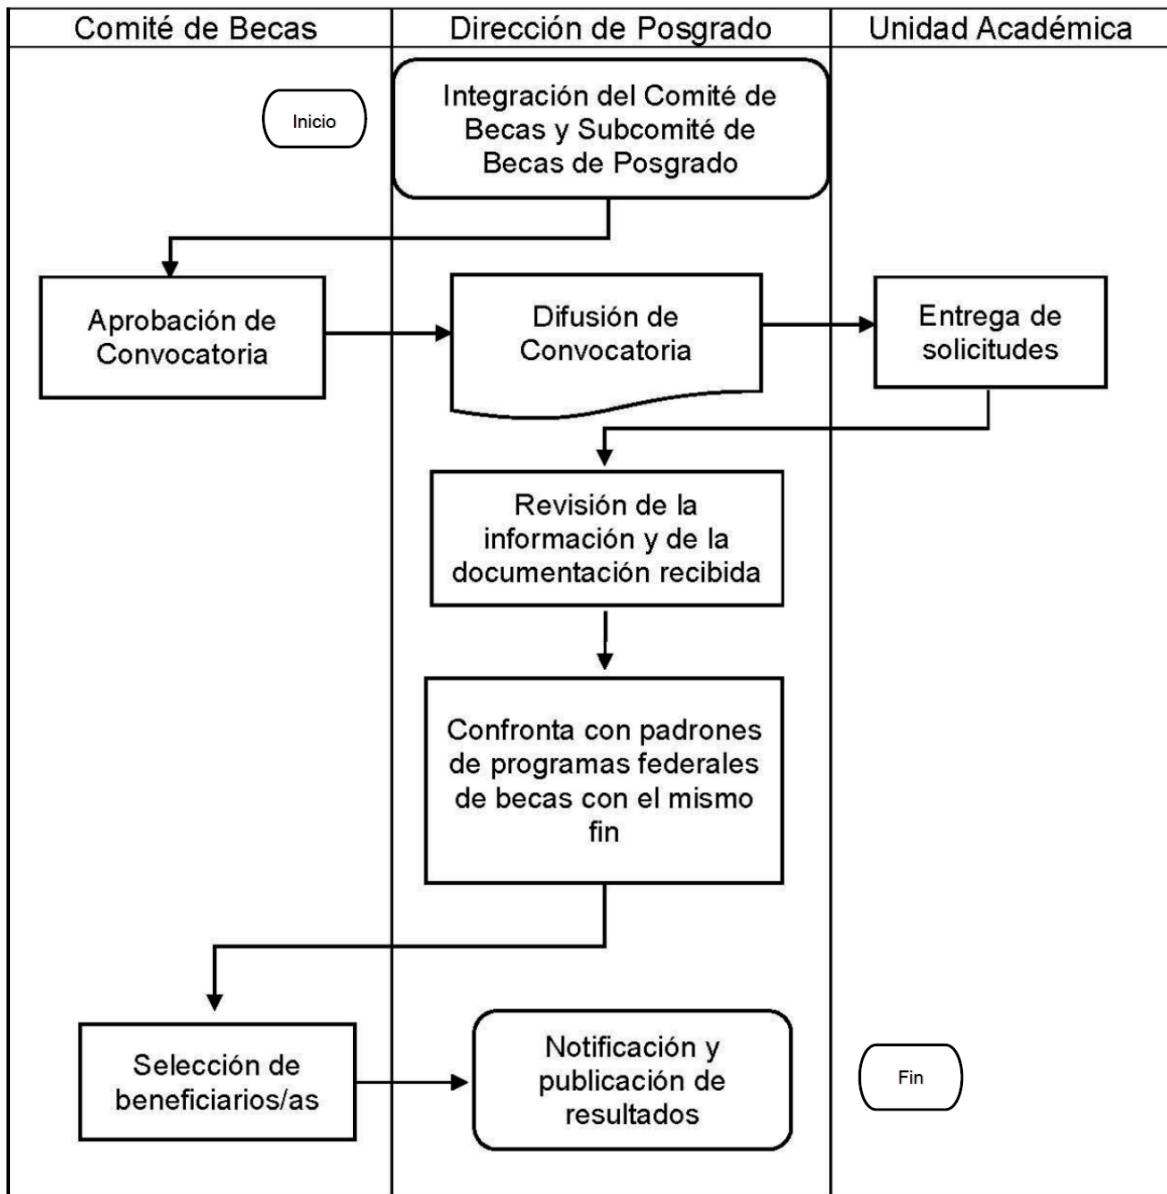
Comité de Becas

Dirección de Posgrado

Unidad Académica

Inicio

Integración del Comité de Becas y Subcomité de Becas de Posgrado

Aprobación de Convocatoria

Difusión de Convocatoria

Entrega de solicitudes

Revisión de la información y de la documentación recibida

Confronta con padrones de programas federales de becas con el mismo fin

Selección de beneficiarios/as

Notificación y publicación de resultados

Fin